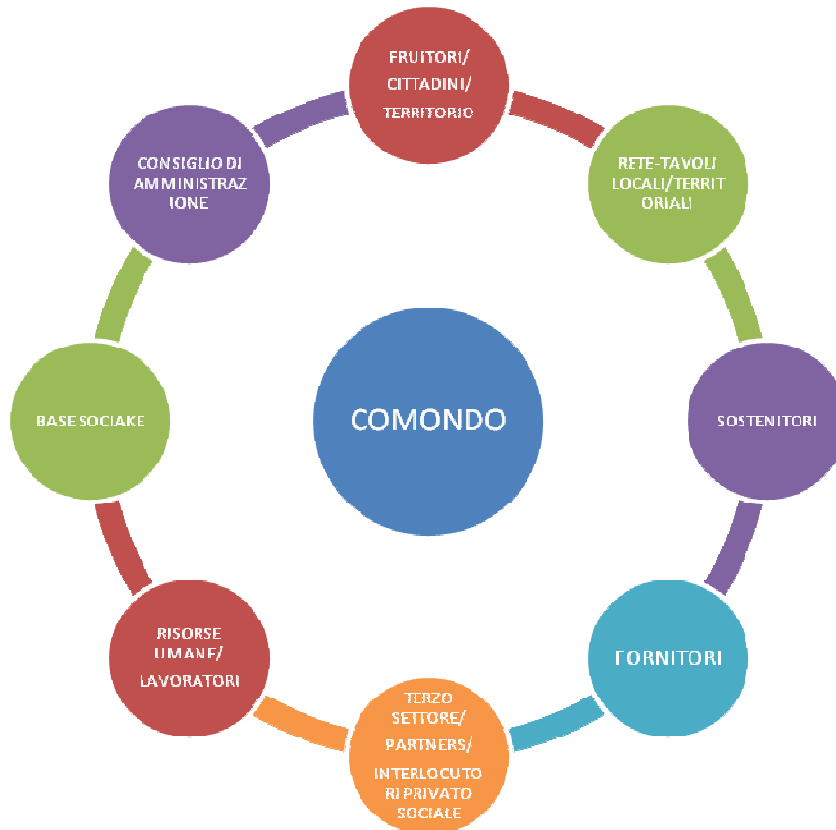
COMONDO

FRUITORI/ CITTADINI/ TERRITORIO

RETE-TAVOLI LOCALI/TERRIT ORIALI

SOSTENITORI

FORNITORI

TERZO SETTORE/ PARTNERS/ INTERLOCUTO RI PRIVATO SOCIALE

RISORSE UMANE/ LAVORATORI

BASE SOCIAKE

CONSIGLIO DI AMMINISTRAZ IONE